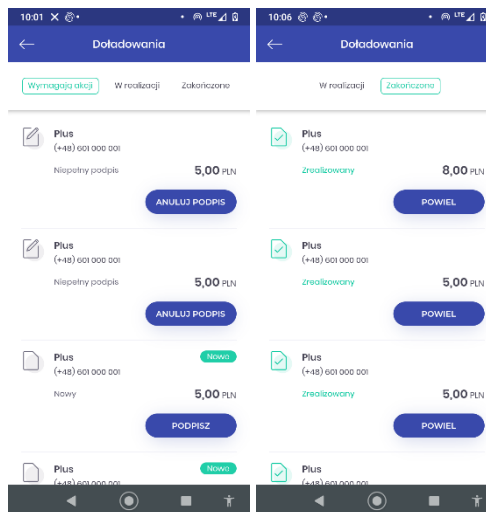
10:01 LTE

Doładowania

Wymagają akcji W realizacji Zakończone

Plus
(+48) 601 000 001
Niepełny podpis 5,00 PLN
ANULUJ PODPIS

Plus
(+48) 601 000 001
Niepełny podpis 5,00 PLN
ANULUJ PODPIS

Plus Nowa
(+48) 601 000 001
Nowy 5,00 PLN
PODPISZ

Plus Nowa
(+48) 601 000 001

10:06 LTE

Doładowania

W realizacji Zakończone

Plus
(+48) 601 000 001
Zrealizowany 8,00 PLN
POWIEL

Plus
(+48) 601 000 001
Zrealizowany 5,00 PLN
POWIEL

Plus
(+48) 601 000 001
Zrealizowany 5,00 PLN
POWIEL

Plus